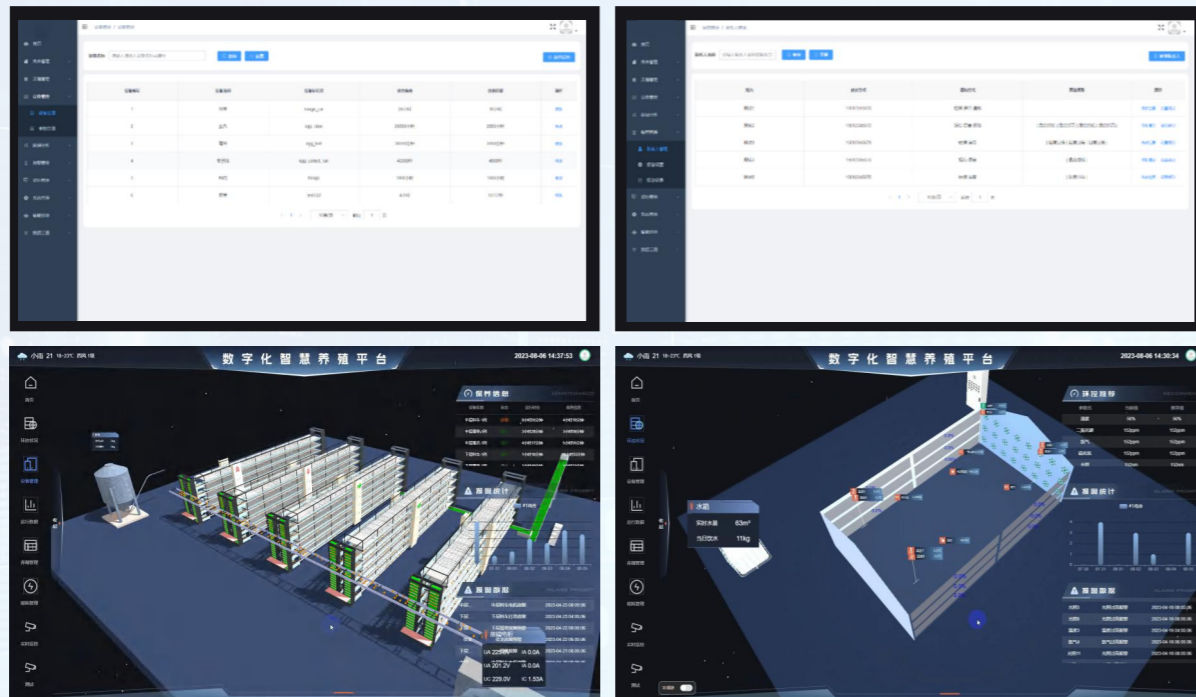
小雨 21 18-23°C 西风 1级

数字化智慧养殖平台

2023-08-06 14:37:53

首页

环境监测

设备管理

运行数据

养殖管理

能耗管理

养殖监测

报警统计

报警数据

UA 201.2V IA 0.0A

UC 229.0V IC 1.53A

数字化智慧养殖平台

2023-08-06 14:30:34

水箱

实时水量 63m³

当日饮水 11kg

环境指标

报警统计

报警数据